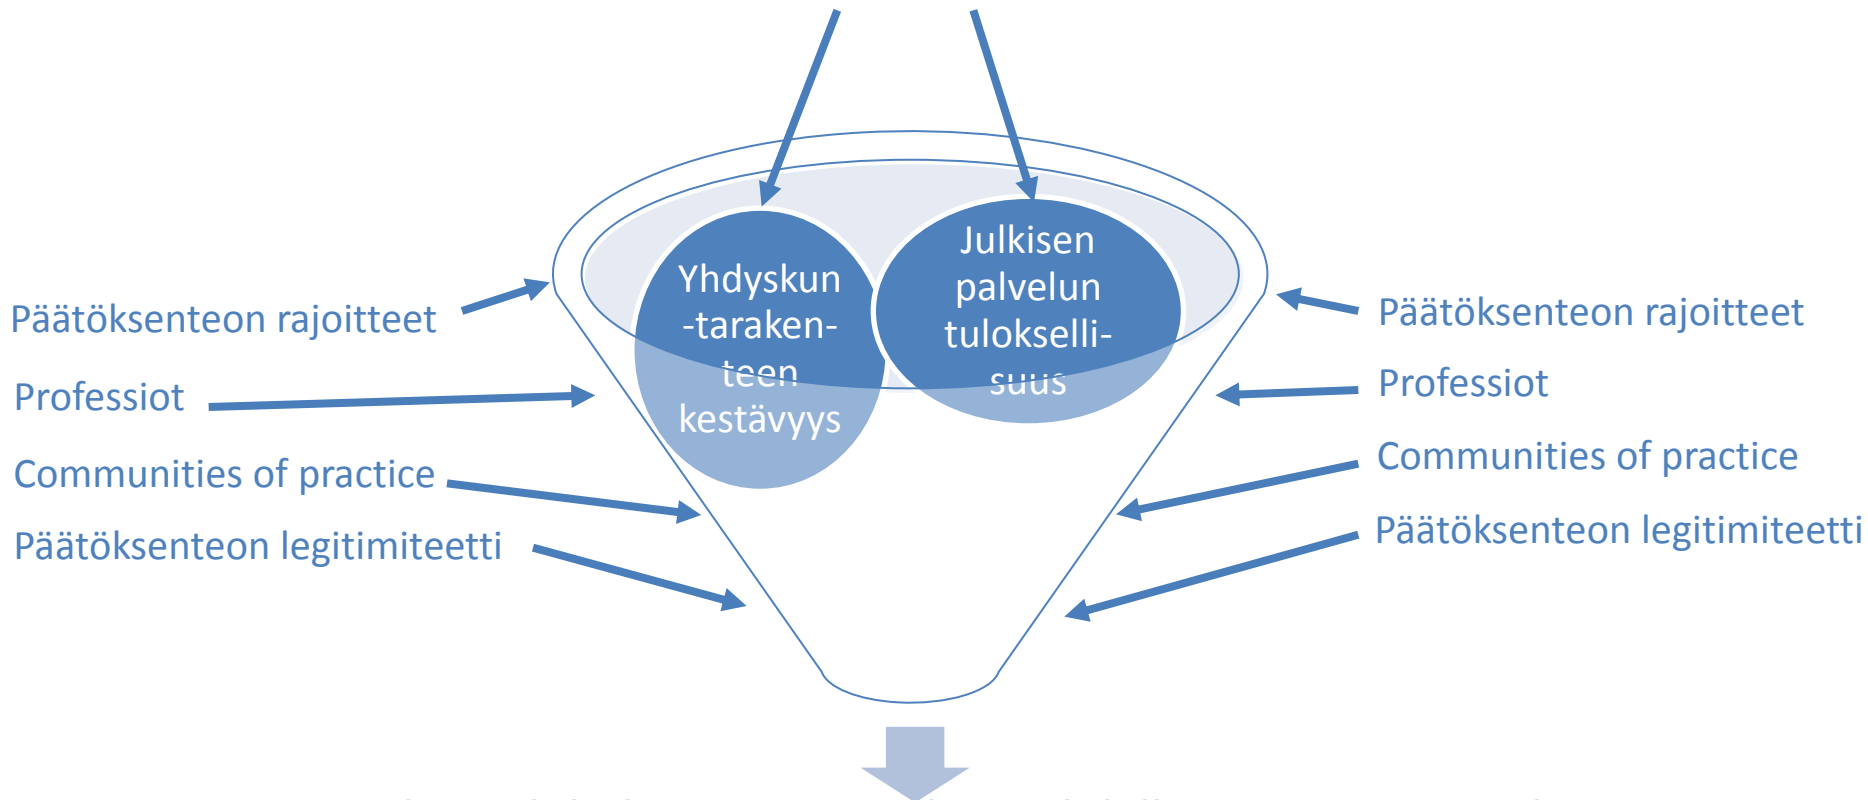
Yhdyskun -taraken- teen kestävyys

Julkisen palvelun tulokselli- suus

Päätöksenteon rajoitteet

Professiot

Communities of practice

Päätöksenteon legitimiteetti

Päätöksenteon rajoitteet

Professiot

Communities of practice

Päätöksenteon legitimiteetti

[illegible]